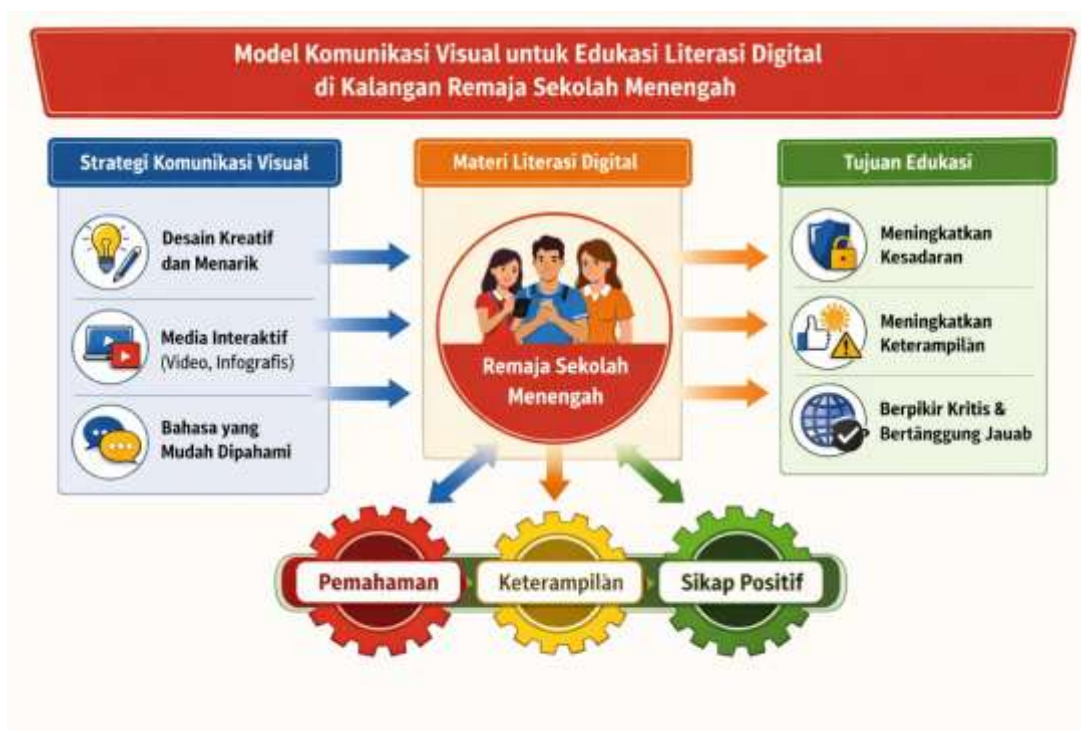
Model Komunikasi Visual untuk Edukasi Literasi Digital di Kalangan Remaja Sekolah Menengah

Strategi Komunikasi Visual

Desain Kreatif dan Menarik

Media Interaktif (Video, Infografis)

Bahasa yang Mudah Dipahami

Materi Literasi Digital

Remaja Sekolah Menengah

Tujuan Edukasi

Meningkatkan Kesadaran

Meningkatkan Keterampilan

Berpikir Kritis & Bertanggung Jauab

Pemahaman

Keterampilan

Sikap Positif